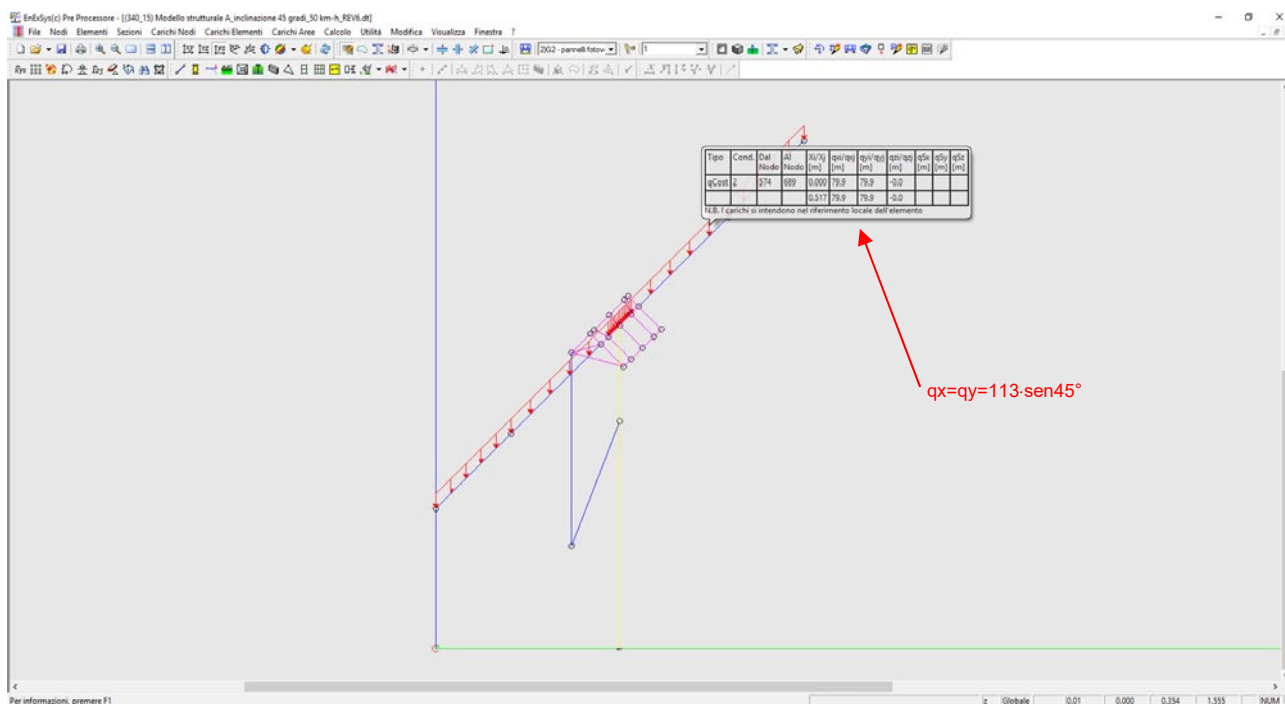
EnExSys(c) Pre Processore - [(340_15) Modello strutturale A_inclinazione 45 gradi_50 km-h_REV6.dt]

File Nodi Elementi Sezioni Carichi Nodi Carichi Elementi Carichi Aree Calcolo Utilità Modifica Visualizza Finestra ?

2G2 - pannelli fotov. 1

| Tipo | Cond. | Dal Nodo | Al Nodo | Xi/Xj [m] | qxi/qxj [m] | qyi/qyj [m] | qzi/qzj [m] | qSx [m] | qSy [m] | qSz [m] |
|---|---|---|---|---|---|---|---|---|---|---|
| qCost | 2 | 874 | 889 | 0.000 | 79.9 | 79.9 | -0.0 | | | |
| | | | | 0.517 | 79.9 | 79.9 | -0.0 | | | |

N.B. I carichi si intendono nel riferimento locale dell'elemento

qx=qy=113·sen45°

Per informazioni, premere F1

z Globale 0.01 0.000 0.354 1.555 NUM